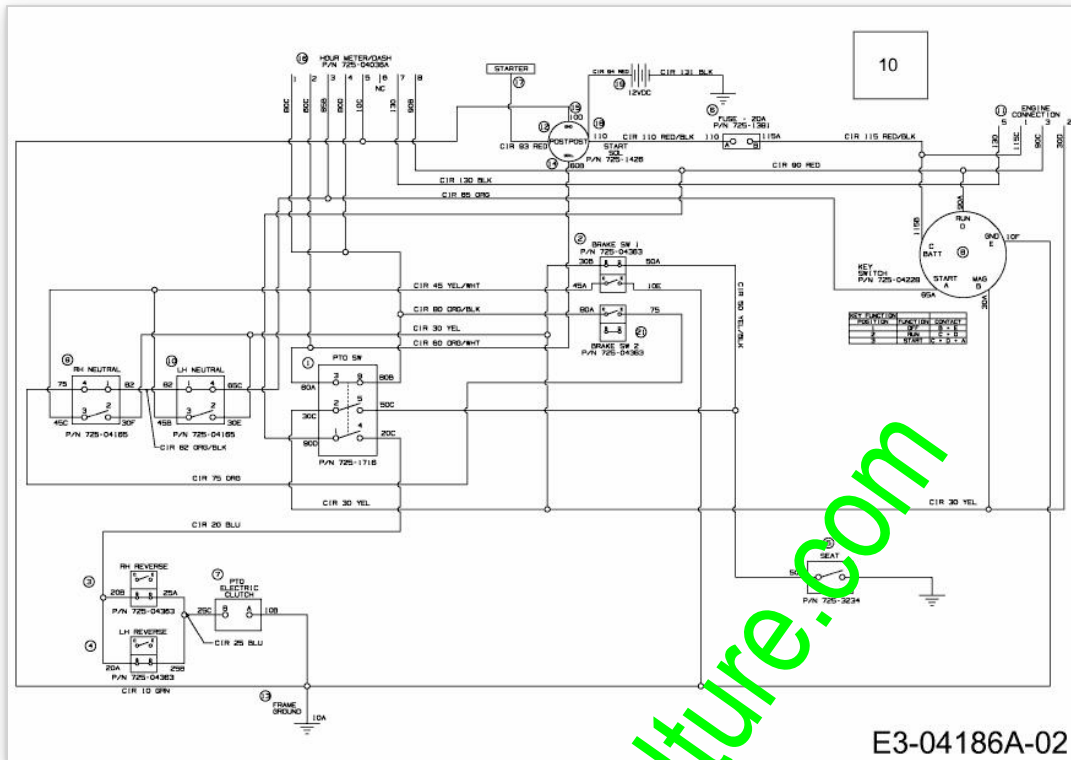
10

16 HOUR METER/DASH P/N 725-04036A
1 2 3 4 5 6 7 8
NC
80C 85B 80E 10C 130 60B

STARTER 17

CIR 94 RED 18 CIR 131 BLK
12VDC

FUSE - 20A P/N 725-1381 5
110 115A
A B

11 ENGINE CONNECTION
5 1 3 2
130 115C 90C 30D

19 100
12 POSTPOST
14 60B
CIR 93 RED
110
START SOL P/N 725-1426
CIR 110 RED/BLK
CIR 115 RED/BLK
CIR 90 RED
CIR 130 BLK
CIR 85 ORG

90A
RUN D
C BATT
GND E 10F
9
START A
MAG B
KEY SWITCH P/N 725-04228
115B
85A
30A

2 BRAKE SW 1 P/N 725-04363
30B 50A
45A 10E
80A 75
21
BRAKE SW 2 P/N 725-04363

CIR 50 YEL/BLK

KEY FUNCTION
| POSITION | FUNCTION | CONTACT |
|---|---|---|
| 1 | OFF | B + E |
| 2 | RUN | C + D |
| 3 | START | C + D + A |

CIR 45 YEL/WHT
CIR 80 ORG/BLK
CIR 30 YEL
CIR 60 ORG/WHT

6 RH NEUTRAL
75 82
45C 30F
P/N 725-04165

15 LH NEUTRAL
82 85C
45B 30E
P/N 725-04165

CIR 82 ORG/BLK

1 PTO SW
80A 60B
30C 50C
90D 20C
P/N 725-1716

CIR 75 ORG
CIR 30 YEL
CIR 30 YEL
CIR 20 BLU

3 RH REVERSE
20B 25A
P/N 725-04363

4 LH REVERSE
20A 25B
P/N 725-04363

CIR 10 GRN

7 PTO ELECTRIC CLUTCH
25C B A 10B
CIR 25 BLU

8 SEAT
50
P/N 725-3234

13 FRAME GROUND
10A

E3-04186A-02

ture.com